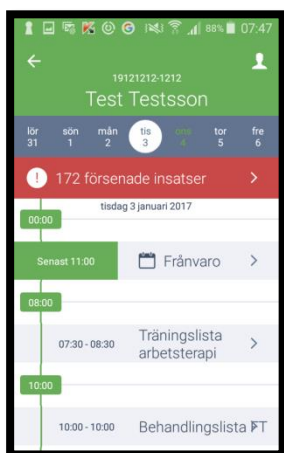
88% 07:47

19121212-1212
Test Testsson

| lör | sön | mån | tis | ons | tor | fre |
|---|---|---|---|---|---|---|
| 31 | 1 | 2 | 3 | 4 | 5 | 6 |

! 172 försenade insatser >

tisdag 3 januari 2017

00:00

Senast 11:00 Frånvaro >

08:00

07:30 - 08:30 Träningslista arbetsterapi >

10:00

10:00 - 10:00 Behandlingslista PT